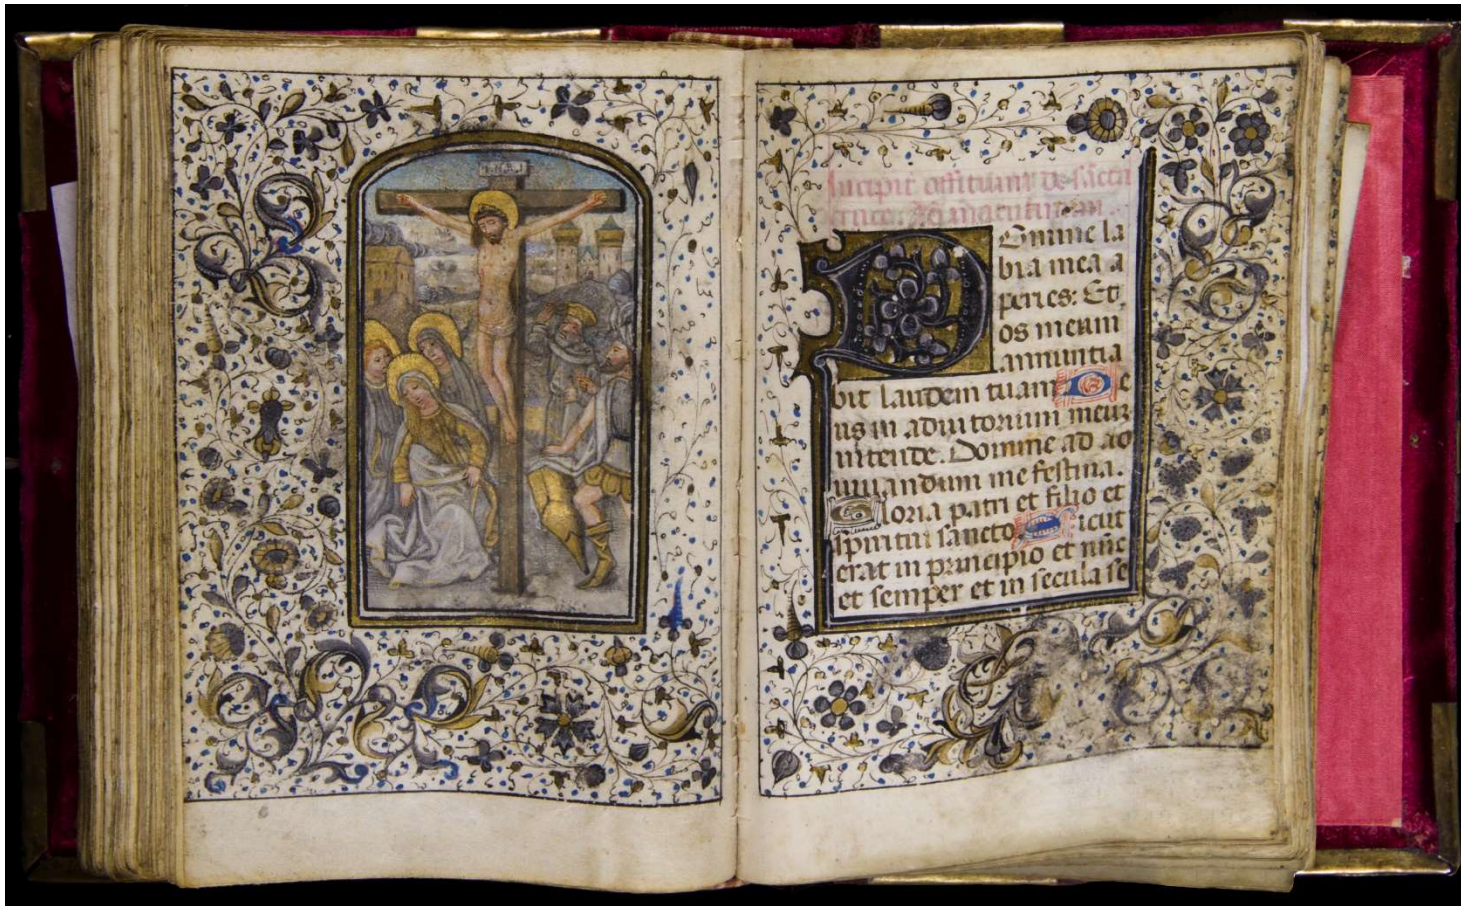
Incipit officium de sancta cruce. Ad matutinam.

Domine labia mea aperies: Et os meum annunciabit laudem tuam. Deus in adiutorium meum intende. Domine ad adiuvandum me festina. Gloria patri et filio et spiritui sancto. Sicut erat in principio et nunc et semper et in secula se